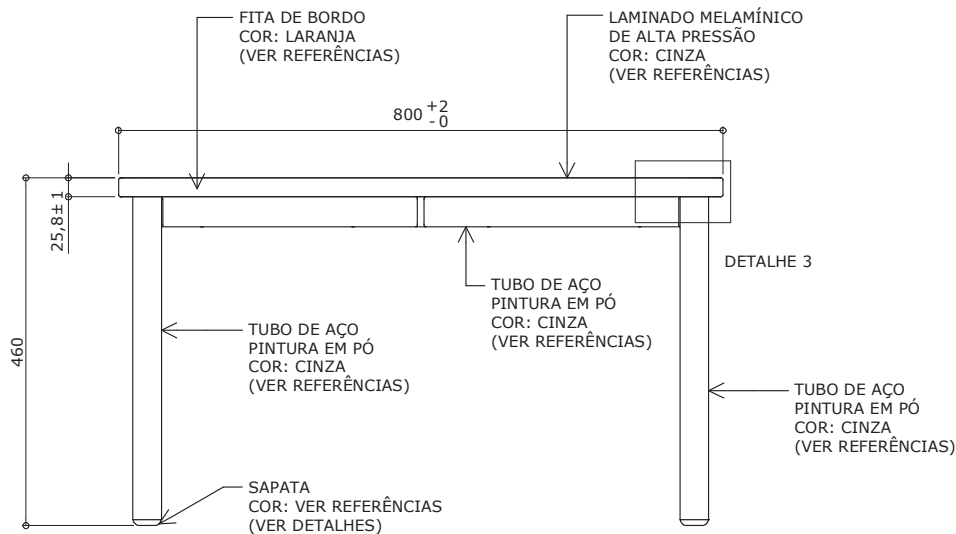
FITA DE BORDO
COR: LARANJA
(VER REFERÊNCIAS)

LAMINADO MELAMÍNICO
DE ALTA PRESSÃO
COR: CINZA
(VER REFERÊNCIAS)

$800^{+2}_{-0}$

$25,8\pm1$

460

DETALHE 3

TUBO DE AÇO
PINTURA EM PÓ
COR: CINZA
(VER REFERÊNCIAS)

TUBO DE AÇO
PINTURA EM PÓ
COR: CINZA
(VER REFERÊNCIAS)

TUBO DE AÇO
PINTURA EM PÓ
COR: CINZA
(VER REFERÊNCIAS)

SAPATA
COR: VER REFERÊNCIAS
(VER DETALHES)